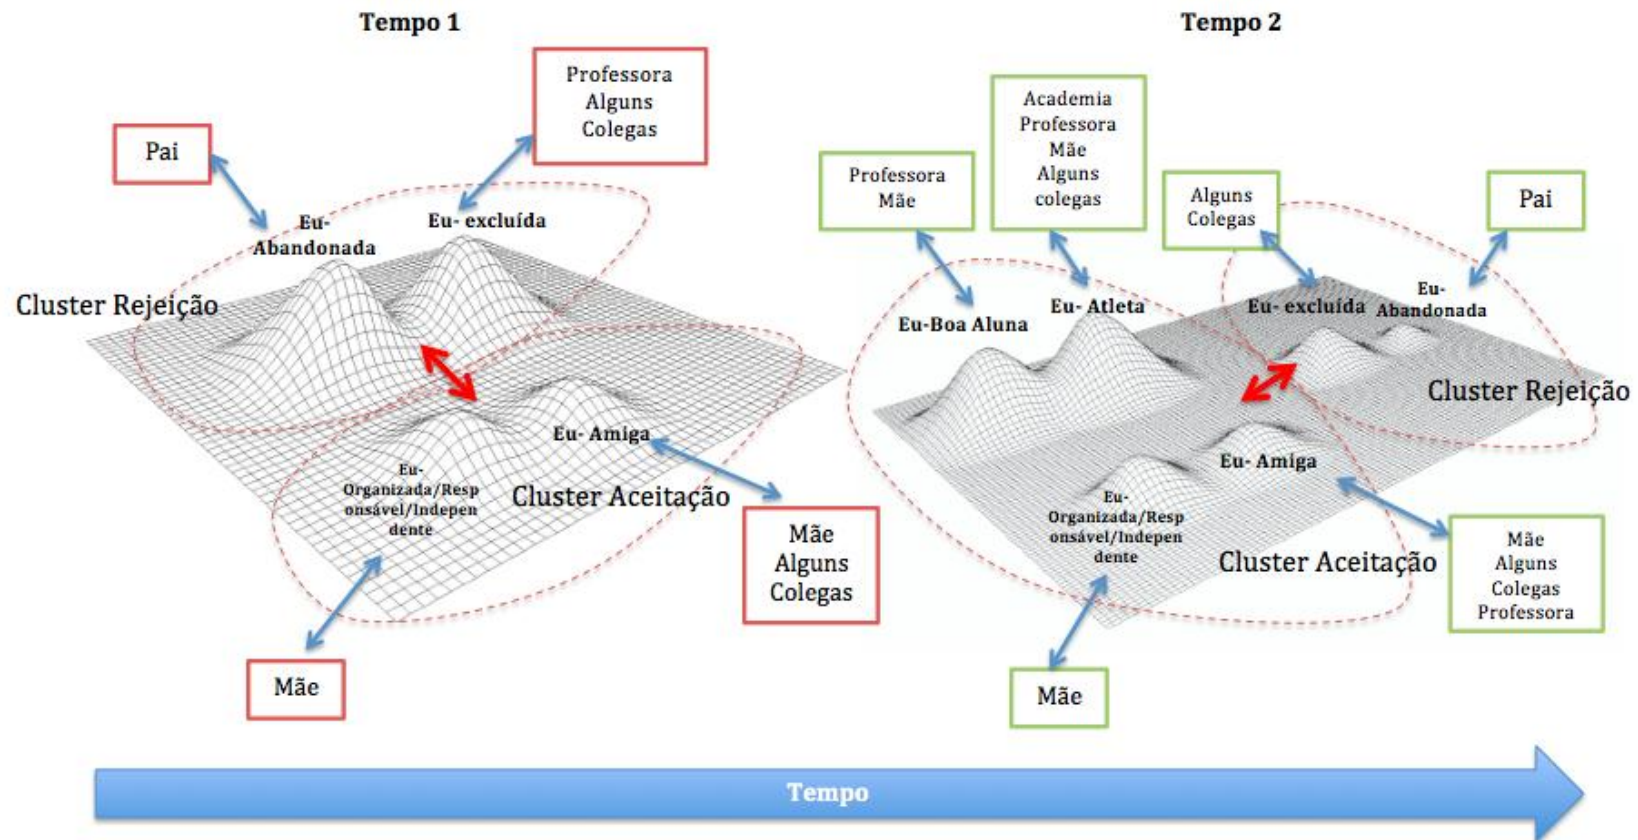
Tempo 1

Professora
Alguns
Colegas

Pai

Eu-
Abandonada

Eu- excluída

Cluster Rejeição

Eu- Amiga

Eu-
Organizada/Responsável/Independente

Cluster Aceitação

Mãe
Alguns
Colegas

Mãe

Tempo 2

Academia
Professora
Mãe
Alguns
colegas

Professora
Mãe

Alguns
Colegas

Pai

Eu-Boa Aluna

Eu- Atleta

Eu- excluída

Eu-
Abandonada

Cluster Rejeição

Eu- Amiga

Eu-
Organizada/Responsável/Independente

Cluster Aceitação

Mãe
Alguns
Colegas
Professora

Mãe

Tempo